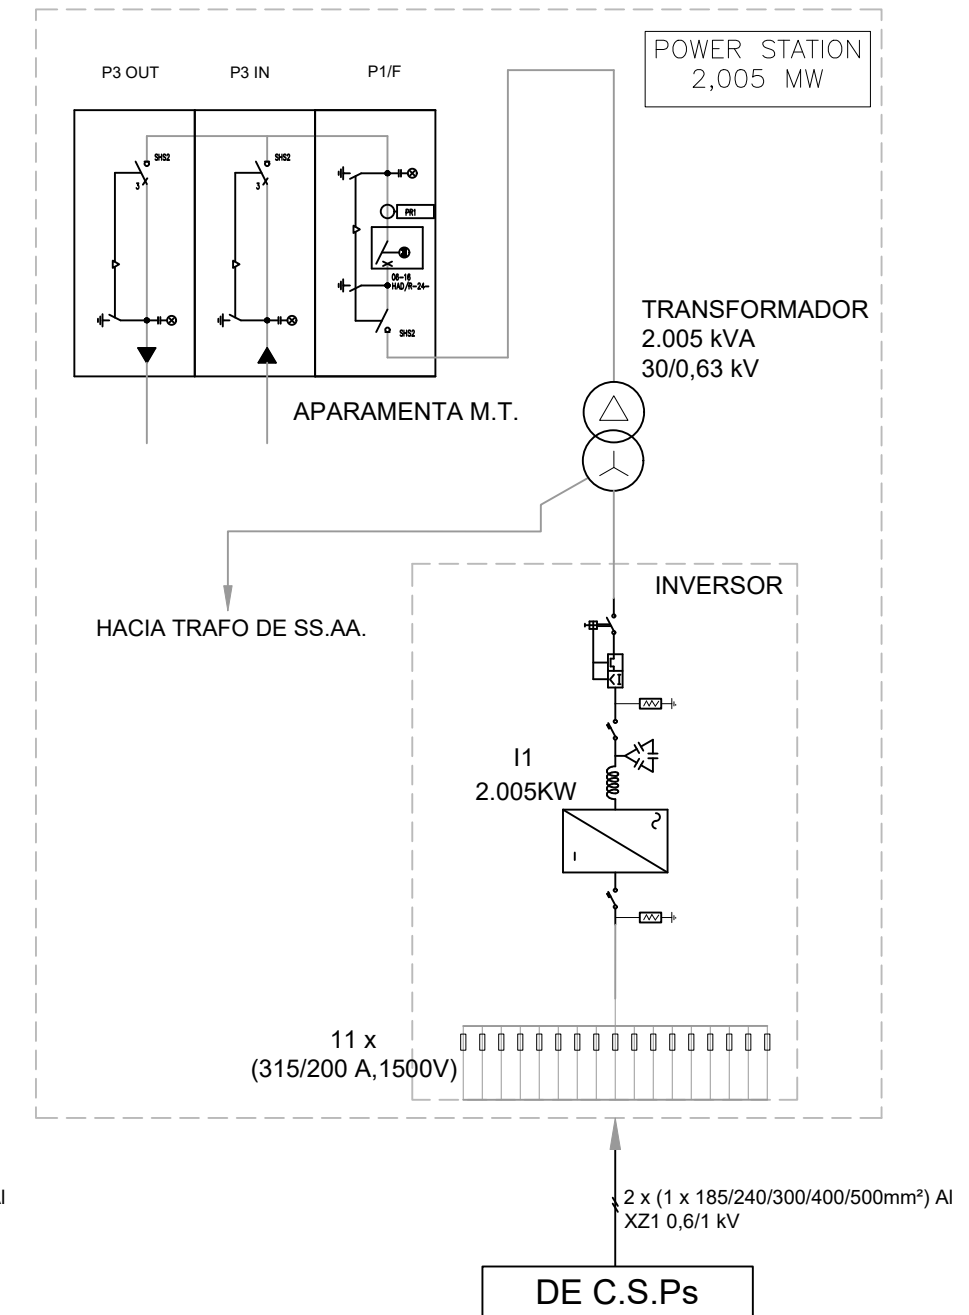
POWER STATION
2,005 MW

P3 OUT
P3 IN
P1/F

SHS2
3
SHS2
3
PR1
06-16
HAD/R-24-
SHS2

TRANSFORMADOR
2.005 kVA
30/0,63 kV

APARAMENTA M.T.

INVERSOR

HACIA TRAFO DE SS.AA.

I1
2.005KW

11 x
(315/200 A,1500V)

l

2 x (1 x 185/240/300/400/500mm²) Al
XZ1 0,6/1 kV

DE C.S.Ps